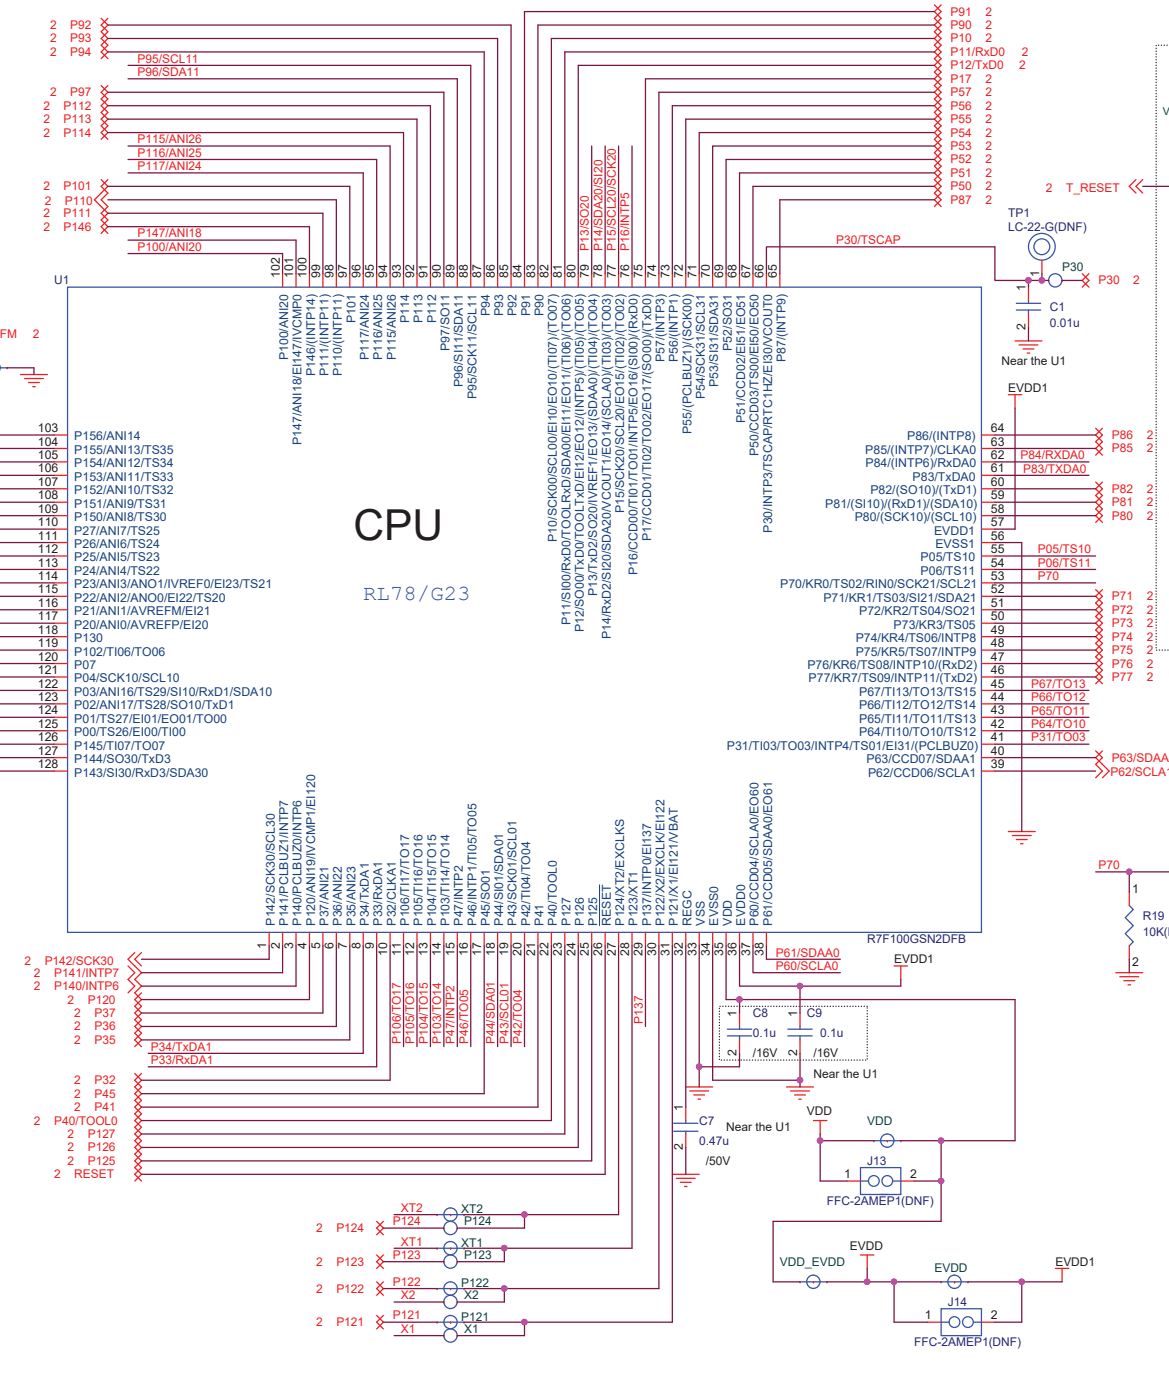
2 P92
2 P93
2 P94
P95/SCL11
P96/SDA11
2 P97
2 P112
2 P113
2 P114
P115/ANI26
P116/ANI25
P117/ANI24
2 P101
2 P110
2 P111
2 P146
P147/ANI18
P100/ANI20

P91 2
P90 2
P10 2
P11/RxD0 2
P12/TxD0 2
P17 2
P57 2
P56 2
P55 2
P54 2
P53 2
P52 2
P51 2
P50 2
P87 2

2 T_RESET

P13/SO20
P14/SDA20/SI20
P15/SCL20/SCK20
P16/INTP5

P30/TSCAP
TP1
LC-22-G(DNF)
P30
P30 2
C1
0.01u
Near the U1
EVDD1

U1
FM 2

P100/ANI20
P147/ANI18/EI147/IVCMP0
P146/(INTP14)
P111/(INTP11)
P110/(INTP11)
P101
P117/ANI24
P116/ANI25
P115/ANI26
P114
P113
P112
P97/SO11
P96/SI11/SDA11
P95/SCK11/SCL11
P94
P93
P92
P91
P90
P10/SCK00/SCL00/EO10/(TI07)/(TO07)
P11/SI00/RxD0/TOOLRxD/SDA00/EI11/(TI06)/(TO06)
P12/SO00/TxD0/TOOLTxD/EO12/(INTP5)/(TI05)/(TO05)
P13/TxD2/SO20/IVREF1/EO13/(SDAA0)/(TI04)/(TO04)
P14/RxD2/SI20/SDA20/VCOUT1/EO14/(SCLA0)/(TI03)/(TO03)
P15/SCK20/SCL20/EO15/(TI02)/(TO02)
P16/CCD00/TI01/TO01/INTP5/EO16/(SI00)/(RxD0)
P17/CCD01/TI02/TO02/EO17/(SO00)/(TxD0)
P57/(INTP3)
P56/(INTP1)
P55/(PCLBUZ1)/(SCK00)
P54/SCK31/SCL31
P53/SI31/SDA31
P52/SO31
P51/CCD02/EI51/EO51
P50/CCD03/EI50/EO50
P30/INTP3/TSCAP/RTC1HZ/EI30/VCOUT0
P87/(INTP9)

102 101 100 99 98 97 96 95 94 93 92 91 90 89 88 87 86 85 84 83 82 81 80 79 78 77 76 75 74 73 72 71 70 69 68 67 66 65

103 P156/ANI14
104 P155/ANI13/TS35
105 P154/ANI12/TS34
106 P153/ANI11/TS33
107 P152/ANI10/TS32
108 P151/ANI9/TS31
109 P150/ANI8/TS30
110 P27/ANI7/TS25
111 P26/ANI6/TS24
112 P25/ANI5/TS23
113 P24/ANI4/TS22
114 P23/ANI3/ANO1/IVREF0/EI23/TS21
115 P22/ANI2/ANO0/EI22/TS20
116 P21/ANI1/AVREFM/EI21
117 P20/ANI0/AVREFP/EI20
118 P130
119 P102/TI06/TO06
120 P07
121 P04/SCK10/SCL10
122 P03/ANI16/TS29/SI10/RxD1/SDA10
123 P02/ANI17/TS28/SO10/TxD1
124 P01/TS27/EI01/EO01/TO00
125 P00/TS26/EI00/TI00
126 P145/TI07/TO07
127 P144/SO30/TxD3
128 P143/SI30/RxD3/SDA30

CPU
RL78/G23

P86/(INTP8) 64
P85/(INTP7)/CLKA0 63
P84/(INTP6)/RxDA0 62
P83/TxDA0 61
P82/(SO10)/(TxD1) 60
P81/(SI10)/(RxD1)/(SDA10) 59
P80/(SCK10)/(SCL10) 58
EVDD1 57
EVSS1 56
P05/TS10 55
P06/TS11 54
P70/KR0/TS02/RIN0/SCK21/SCL21 53
P71/KR1/TS03/SI21/SDA21 52
P72/KR2/TS04/SO21 51
P73/KR3/TS05 50
P74/KR4/TS06/INTP8 49
P75/KR5/TS07/INTP9 48
P76/KR6/TS08/INTP10/(RxD2) 47
P77/KR7/TS09/INTP11/(TxD2) 46
P67/TI13/TO13/TS15 45
P66/TI12/TO12/TS14 44
P65/TI11/TO11/TS13 43
P64/TI10/TO10/TS12 42
P31/TI03/TO03/INTP4/TS01/EI31/(PCLBUZ0) 41
P63/CCD07/SDAA1 40
P62/CCD06/SCLA1 39

P86 2
P85 2
P84/RXDA0
P83/TXDA0
P82 2
P81 2
P80 2
P05/TS10
P06/TS11
P70
P71 2
P72 2
P73 2
P74 2
P75 2
P76 2
P77 2
P67/TO13
P66/TO12
P65/TO11
P64/TO10
P31/TO03
P63/SDAA
P62/SCLA

P142/SCK30/SCL30
P141/PCLBUZ1/INTP7
P140/PCLBUZ0/INTP6
P120/ANI19/IVCMP1/EI120
P37/ANI21
P36/ANI22
P35/ANI23
P34/TxDA1
P33/RxDA1
P32/CLKA1
P106/TI17/TO17
P105/TI16/TO16
P104/TI15/TO15
P103/TI14/TO14
P47/INTP2
P46/INTP1/TI05/TO05
P45/SO01
P44/SI01/SDA01
P43/SCK01/SCL01
P42/TI04/TO04
P41
P40/TOOL0
P127
P126
P125
RESET
P124/XT2/EXCLKS
P123/XT1
P137/INTP0/EI137
P122/X2/EXCLK/EI122
P121/X1/EI121/VBAT
REGC
VSS
EVSS0
VDD
EVDD0
P60/CCD04/SCLA0/EO60
P61/CCD05/SDAA0/EO61
R7F100GSN2DFB

1 2 3 4 5 6 7 8 9 10 11 12 13 14 15 16 17 18 19 20 21 22 23 24 25 26 27 28 29 30 31 32 33 34 35 36 37 38

2 P142/SCK30
2 P141/INTP7
2 P140/INTP6
2 P120
2 P37
2 P36
2 P35
P34/TxDA1
P33/RxDA1
2 P32
2 P45
2 P41
2 P40/TOOL0
2 P127
2 P126
2 P125
2 RESET

P106/TO17
P105/TO16
P104/TO15
P103/TO14
P47/INTP2
P46/TO05
P44/SDA01
P43/SCL01
P42/TO04
P137
P61/SDAA0
P60/SCLA0
EVDD1

C8 0.1u /16V
C9 0.1u /16V
Near the U1
C7 0.47u /50V
Near the U1
VDD
VDD
J13
FFC-2AMEP1(DNF)
P70
R19
10K
VDD_EVDD
EVDD
EVDD
EVDD1
J14
FFC-2AMEP1(DNF)

XT2
2 P124 P124
XT2
P124
XT1
2 P123 P123
XT1
P123
2 P122 P122
X2
P122
X2
2 P121 P121
X1
P121
X1